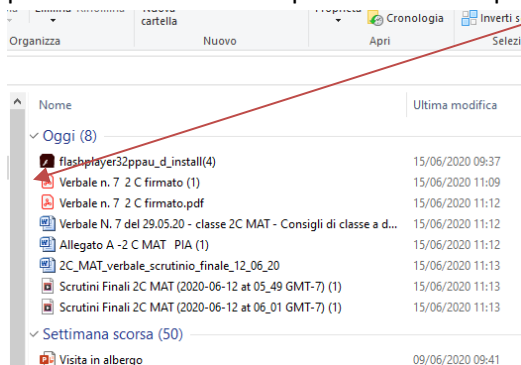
Elimina Rinomina | Nuova cartella | Proprietà | Cronologia | Inverti s
Organizza | Nuovo | Apri | Selez

| Nome | Ultima modifica |
|---|---|
| Oggi (8) | |
| flashplayer32ppau_d_install(4) | 15/06/2020 09:37 |
| Verbale n. 7 2 C firmato (1) | 15/06/2020 11:09 |
| Verbale n. 7 2 C firmato.pdf | 15/06/2020 11:12 |
| Verbale N. 7 del 29.05.20 - classe 2C MAT - Consigli di classe a d... | 15/06/2020 11:12 |
| Allegato A -2 C MAT PIA (1) | 15/06/2020 11:12 |
| 2C_MAT_verbale_scrutinio_finale_12_06_20 | 15/06/2020 11:13 |
| Scrutini Finali 2C MAT (2020-06-12 at 05_49 GMT-7) (1) | 15/06/2020 11:13 |
| Scrutini Finali 2C MAT (2020-06-12 at 06_01 GMT-7) (1) | 15/06/2020 11:13 |
| Settimana scorsa (50) | |
| Visita in albergo | 09/06/2020 09:41 |